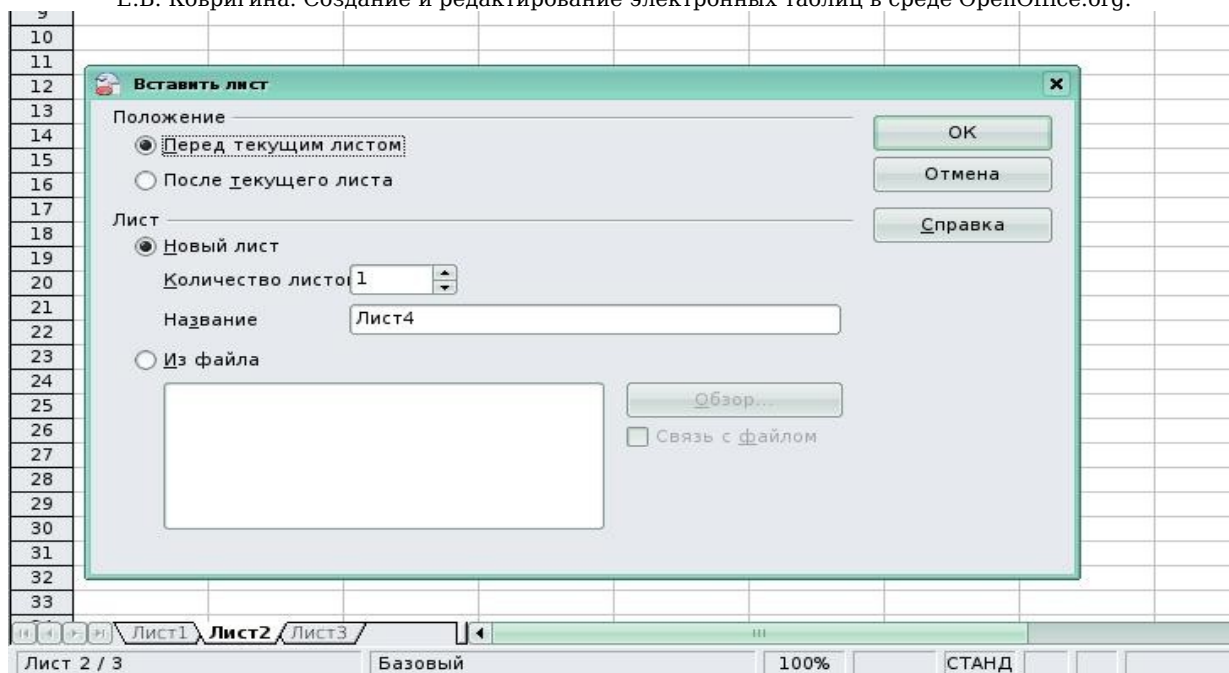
Е.В. Ковригина. Создание и редактирование электронных таблиц в среде OpenOffice.org.

9
10
11
12
13
14
15
16
17
18
19
20
21
22
23
24
25
26
27
28
29
30
31
32
33

Вставить лист

Положение
Перед текущим листом
После текущего листа

Лист
Новый лист
Количество листов 1
Название Лист4
Из файла

Обзор...
Связь с файлом

OK
Отмена
Справка

Лист1 Лист2 Лист3

Лист 2 / 3 Базовый 100% СТАНД